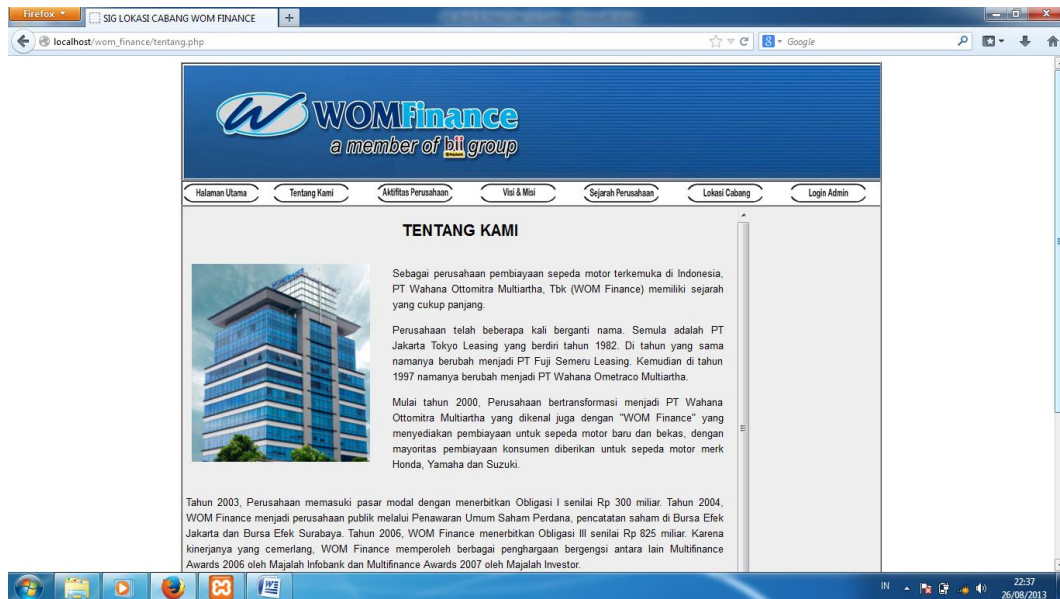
Firefox
SIG LOKASI CABANG WOM FINANCE
+
localhost/wom_finance/tentang.php
Google

WOMFinance
a member of bii group

Halaman Utama
Tentang Kami
Aktifitas Perusahaan
Visi & Misi
Sejarah Perusahaan
Lokasi Cabang
Login Admin

TENTANG KAMI

Sebagai perusahaan pembiayaan sepeda motor terkemuka di Indonesia, PT Wahana Ottomitra Multiartha, Tbk (WOM Finance) memiliki sejarah yang cukup panjang.

Perusahaan telah beberapa kali berganti nama. Semula adalah PT Jakarta Tokyo Leasing yang berdiri tahun 1982. Di tahun yang sama namanya berubah menjadi PT Fuji Semeru Leasing. Kemudian di tahun 1997 namanya berubah menjadi PT Wahana Ometraco Multiartha.

Mulai tahun 2000, Perusahaan bertransformasi menjadi PT Wahana Ottomitra Multiartha yang dikenal juga dengan "WOM Finance" yang menyediakan pembiayaan untuk sepeda motor baru dan bekas, dengan mayoritas pembiayaan konsumen diberikan untuk sepeda motor merk Honda, Yamaha dan Suzuki.

Tahun 2003, Perusahaan memasuki pasar modal dengan menerbitkan Obligasi I senilai Rp 300 miliar. Tahun 2004, WOM Finance menjadi perusahaan publik melalui Penawaran Umum Saham Perdana, pencatatan saham di Bursa Efek Jakarta dan Bursa Efek Surabaya. Tahun 2006, WOM Finance menerbitkan Obligasi III senilai Rp 825 miliar. Karena kinerjanya yang cemerlang, WOM Finance memperoleh berbagai penghargaan bergengsi antara lain Multifinance Awards 2006 oleh Majalah Infobank dan Multifinance Awards 2007 oleh Majalah Investor.

IN
22:37
26/08/2013